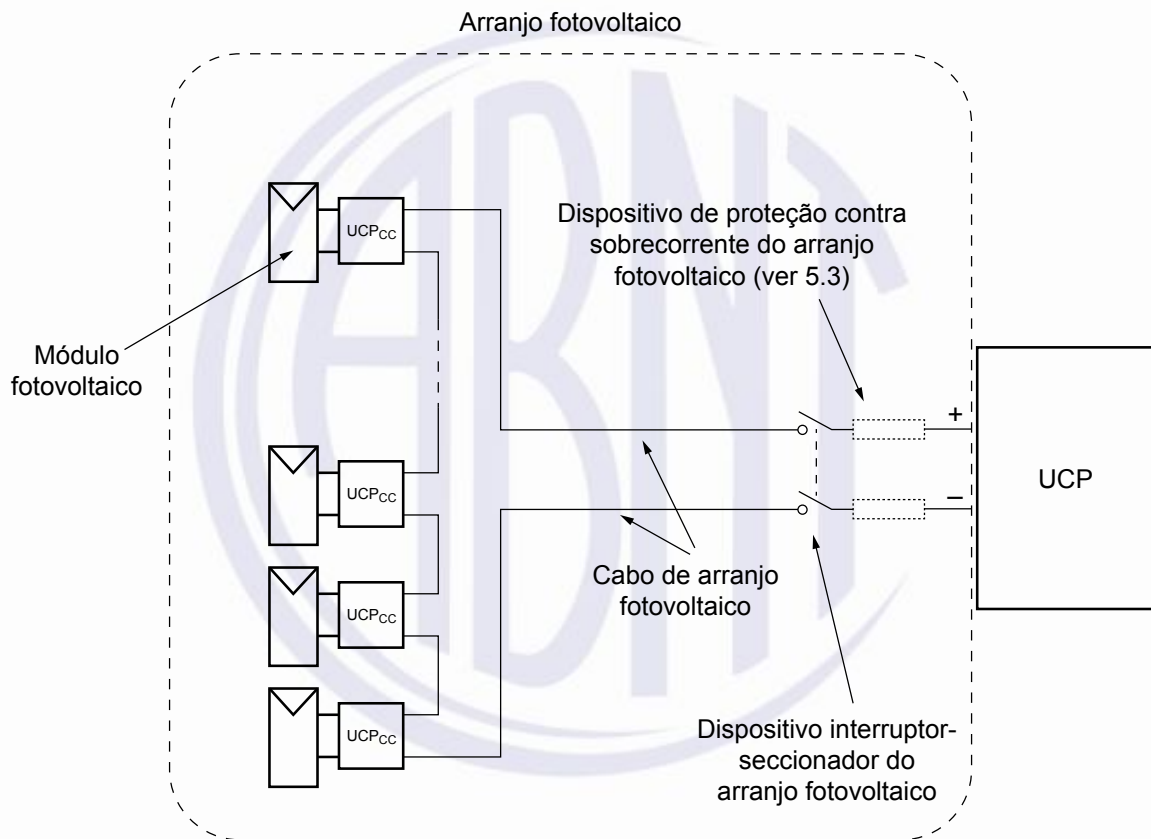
Arranjo fotovoltaico

Dispositivo de proteção contra sobrecorrente do arranjo fotovoltaico (ver 5.3)

$UCP_{CC}$

Módulo fotovoltaico

+

–

UCP

$UCP_{CC}$

$UCP_{CC}$

$UCP_{CC}$

Cabo de arranjo fotovoltaico

Dispositivo interruptor-seccionador do arranjo fotovoltaico